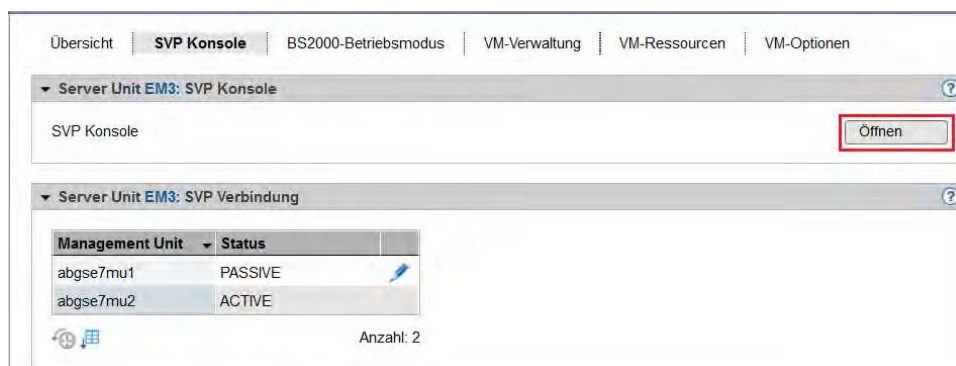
Übersicht | SVP Konsole | BS2000-Betriebsmodus | VM-Verwaltung | VM-Ressourcen | VM-Optionen

Server Unit EM3: SVP Konsole

SVP Konsole

Öffnen

Server Unit EM3: SVP Verbindung

| Management Unit | Status |
|---|---|
| abgse7mu1 | PASSIVE |
| abgse7mu2 | ACTIVE |

Anzahl: 2